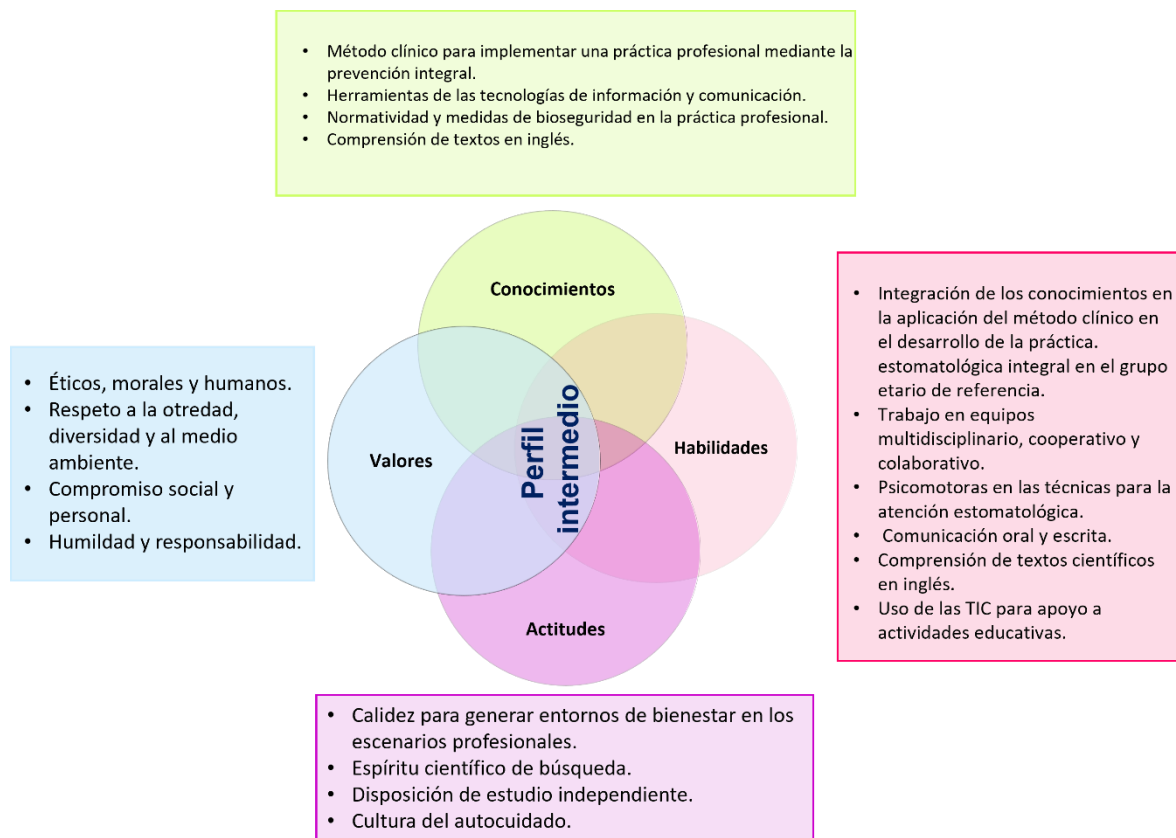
• Método clínico para implementar una práctica profesional mediante la prevención integral.
• Herramientas de las tecnologías de información y comunicación.
• Normatividad y medidas de bioseguridad en la práctica profesional.
• Comprensión de textos en inglés.

Conocimientos

• Éticos, morales y humanos.
• Respeto a la otredad, diversidad y al medio ambiente.
• Compromiso social y personal.
• Humildad y responsabilidad.

Valores

Perfil intermedio

Habilidades

• Integración de los conocimientos en la aplicación del método clínico en el desarrollo de la práctica. estomatológica integral en el grupo etario de referencia.
• Trabajo en equipos multidisciplinario, cooperativo y colaborativo.
• Psicomotoras en las técnicas para la atención estomatológica.
• Comunicación oral y escrita.
• Comprensión de textos científicos en inglés.
• Uso de las TIC para apoyo a actividades educativas.

Actitudes

• Calidez para generar entornos de bienestar en los escenarios profesionales.
• Espíritu científico de búsqueda.
• Disposición de estudio independiente.
• Cultura del autocuidado.